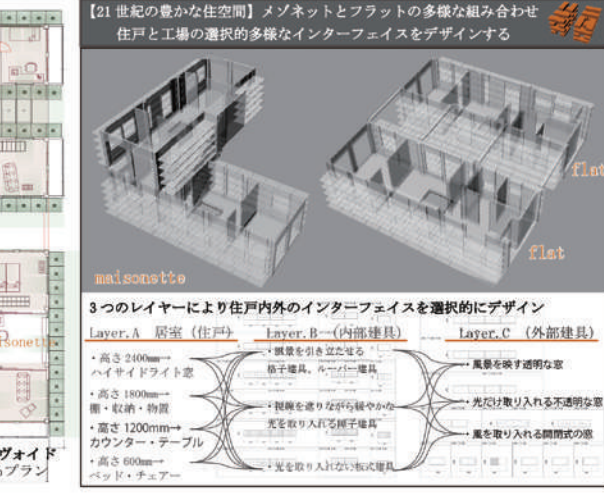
【21世紀の豊かな住空間】メゾネットとフラットの多様な組み合わせ
住戸と工場の選択的多様なインターフェイスをデザインする

maisonette

flat

flat

3つのレイヤーにより住戸内外のインターフェイスを選択的にデザイン

Layer.A 居室（住戸）

Layer.B（内部建具）

Layer.C（外部建具）

・高さ 2400mm→ ハイサイドライト窓

・高さ 1800mm→ 棚・収納・物置

・高さ 1200mm→ カウンター・テーブル

・高さ 600mm→ ベッド・チェアー

・眺望を引き立たせる格子建具、ルーバー建具

・視線を遮りながら緩やかな光を取り入れる障子建具

・光を取り入れない板式建具

風景を映す透明な窓

光だけ取り入れる不透明な窓

風を取り入れる開閉式の窓

maisonette

ヴォイド

プラン